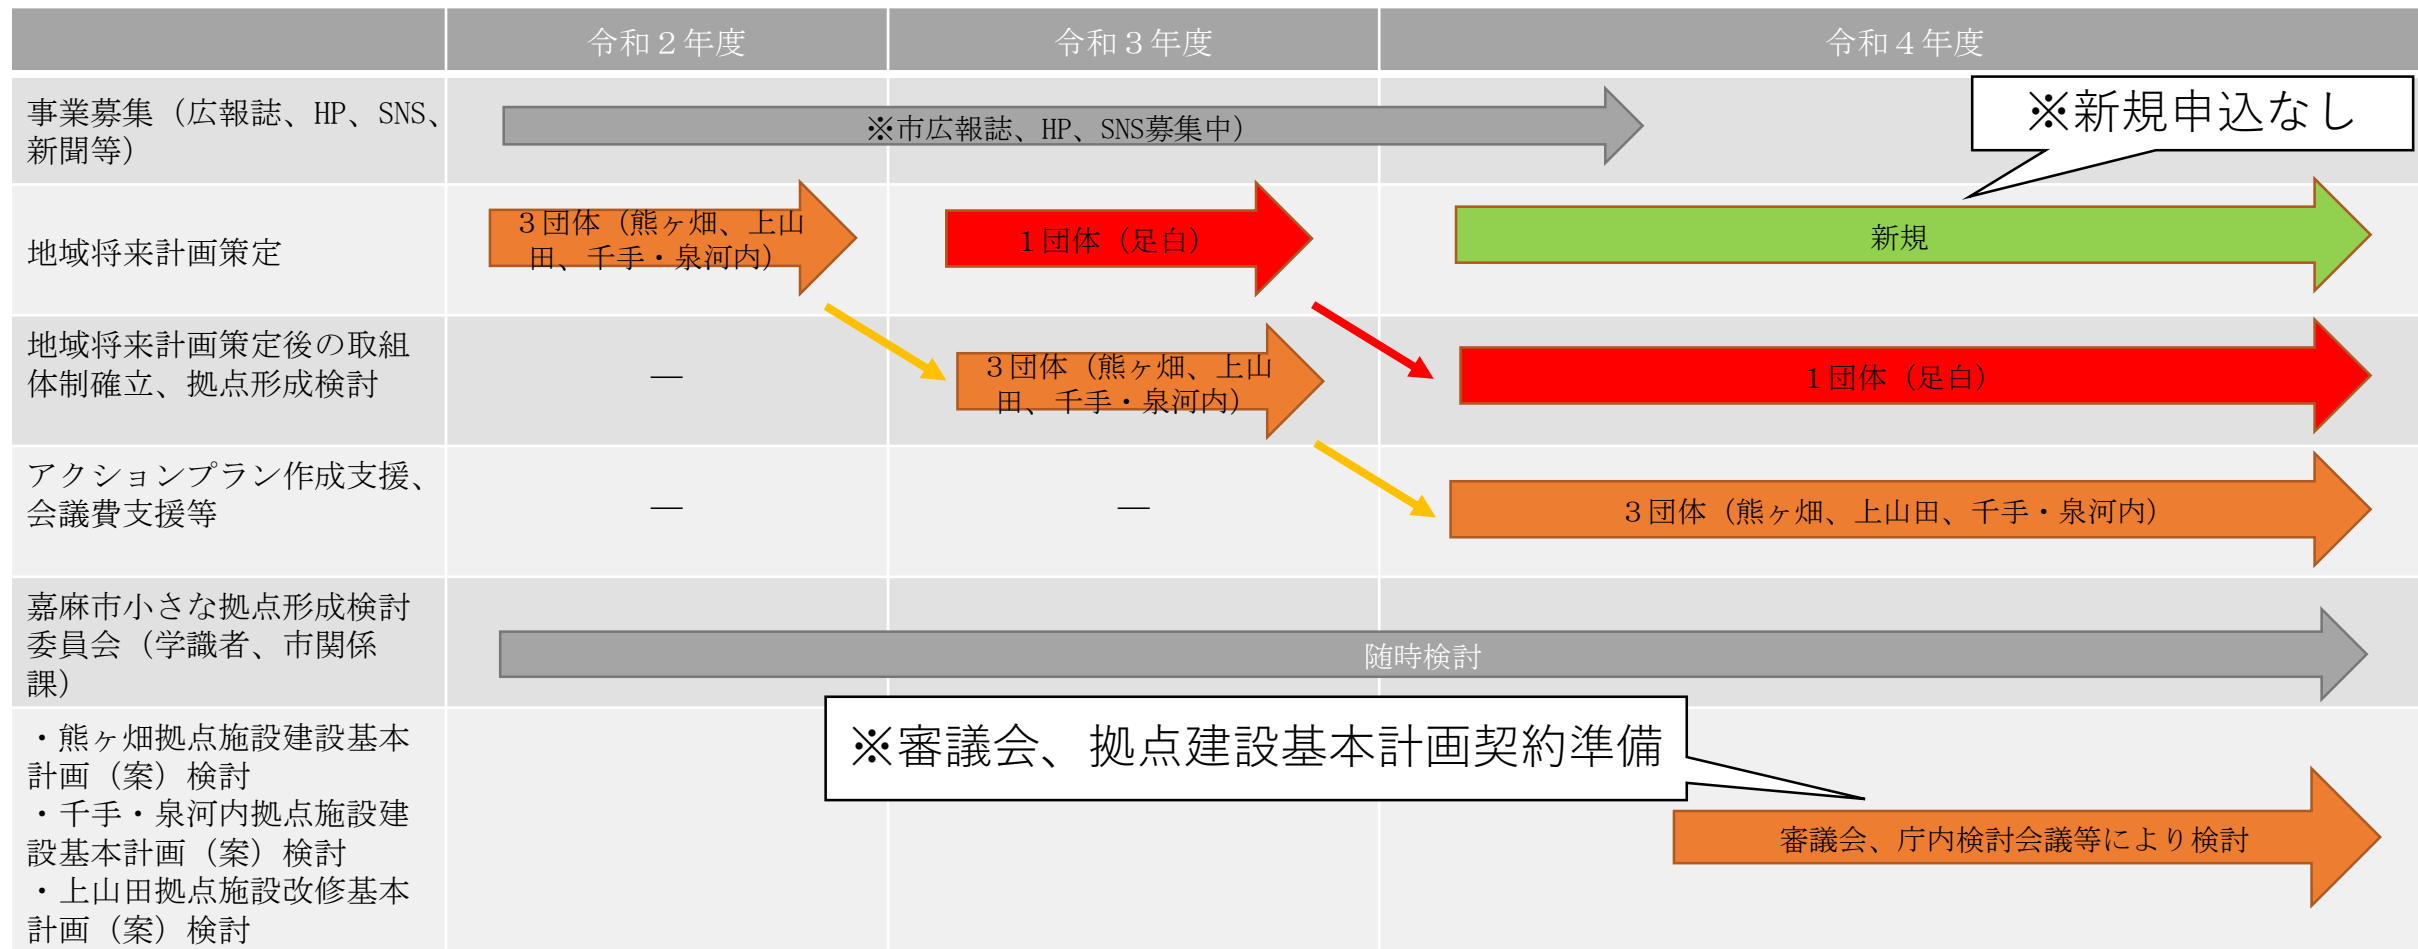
|  | 令和２年度 | 令和３年度 | 令和４年度 |
|---|---|---|---|
| 事業募集（広報誌、HP、SNS、新聞等） | ※市広報誌、HP、SNS募集中） |  | ※新規申込なし |
| 地域将来計画策定 | ３団体（熊ヶ畑、上山田、千手・泉河内） | １団体（足白） | 新規 |
| 地域将来計画策定後の取組体制確立、拠点形成検討 | — | ３団体（熊ヶ畑、上山田、千手・泉河内） | １団体（足白） |
| アクションプラン作成支援、会議費支援等 | — | — | ３団体（熊ヶ畑、上山田、千手・泉河内） |
| 嘉麻市小さな拠点形成検討委員会（学識者、市関係課） | 随時検討 |  |  |
| ・熊ヶ畑拠点施設建設基本計画（案）検討 ・千手・泉河内拠点施設建設基本計画（案）検討 ・上山田拠点施設改修基本計画（案）検討 | ※審議会、拠点建設基本計画契約準備 |  | 審議会、庁内検討会議等により検討 |